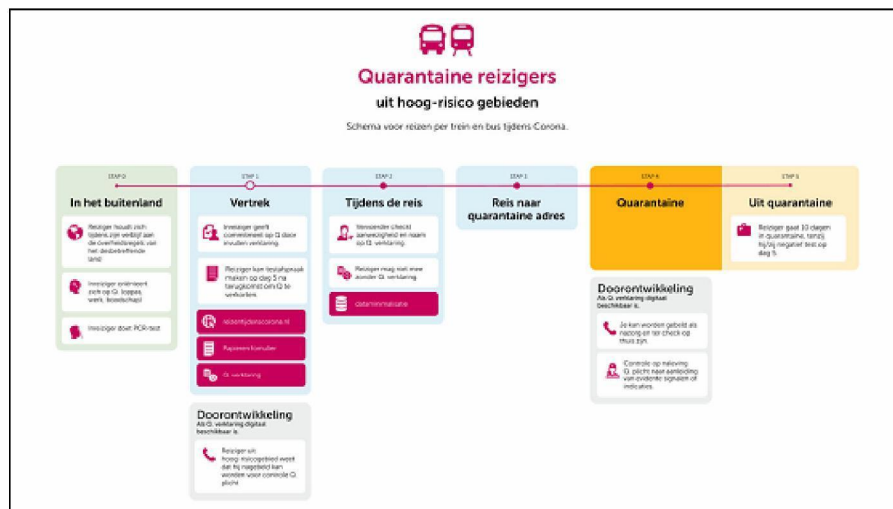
Quarantaine reizigers

uit hoog-risico gebieden

Schema voor reizen per trein en bus tijdens Corona.

STAP 0

In het buitenland

Reiziger houdt zich tijdens zijn verblijf aan de overheidsregels van het desbetreffende land

Inreiziger oriënteert zich op Q. (oppas, werk, boodschap)

Inreiziger doet PCR-test

STAP 1

Vertrek

Inreiziger geeft commitment op Q door invullen verklaring.

Reiziger kan testafspraak maken op dag 5 na terugkomst om Q te verkorten.

reizentijdenscorona.nl

Papieren formulier

Q. verklaring

Doorontwikkeling

Als Q. verklaring digitaal beschikbaar is.

Reiziger uit hoog-risicogebied weet dat hij nagebeld kan worden voor controle Q. plicht

STAP 2

Tijdens de reis

Vervoerder checkt aanwezigheid en naam op Q. verklaring.

Reiziger mag niet mee zonder Q. verklaring.

dataminimalisatie

STAP 3

Reis naar quarantaine adres

STAP 4

Quarantaine

Doorontwikkeling

Als Q. verklaring digitaal beschikbaar is.

Je kan worden gebeld als nazorg en ter check op thuis zijn.

Controle op naleving Q. plicht naar aanleiding van evidente signalen of indicaties.

STAP 5

Uit quarantaine

Reiziger gaat 10 dagen in quarantaine, tenzij hij/zij negatief test op dag 5.